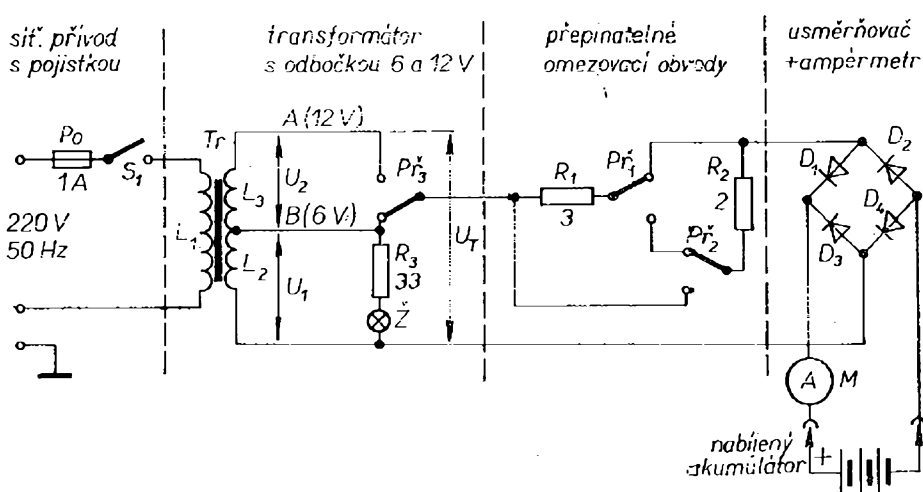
síť. přívod s pojistkou

transformátor s odbočkou 6 a 12 V

přepínatelné omezovací obvody

usměrňovač +ampérmetr

Po
1A
S1
220 V
50 Hz
Tr
L1
L3
L2
A (12 V)
B (6 V)
U2
U1
Př3
R3
33
Ž
UT
R1
3
Př1
R2
2
Př2
D1
D2
D3
D4
A
M
nabíjený akumulátor
+
-